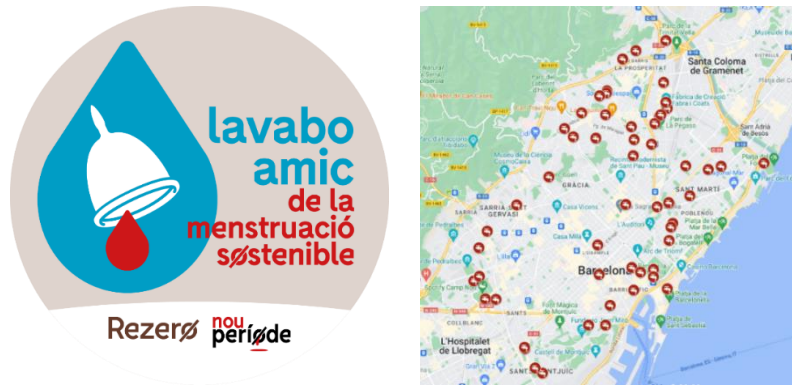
lavabo amic de la menstruació søstenible

Rezerø nou periøde

Santa Coloma de Gramenet

LA PROSPERITAT

Sant Adrià de Besòs

GRÀCIA

SANT MARTÍ

SARRIÀ-SANT GERVASI

POBLENOU

Casa Vicens

Casa Milà

Barcelona

SANTS

COLLBLANC

L'Hospitalet de Llobregat

SANT JUST

Museu de la Ciència CosmoCaixa

Parc de la Pegaso

Fundació Joan Miró

Parc de Joan Miró

Camp Nou

L'Auditori

Arc de Triomf

Parc de Montjuïc

Castell de Montjuïc

Recinte Modernista de Sant Pau

Platja de Sant Sebastià

Parc del Poblenou

Fàbrica de Creació Fabra i Coats

Platja de la Mar Bella